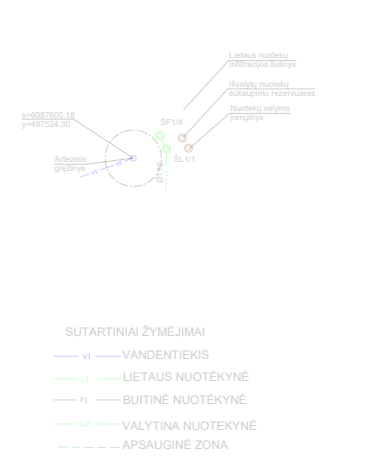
Lietaus nuotekų infiltracijos šulinys

Išvalytų nuotekų sukaupimo rezervuaras

Nuotekų valymo įrenginys

x=6087600.18
y=487524.30

ŠF1/4

ŠL1/1

Artezinis gręžinys

V1

SUTARTINIAI ŽYMĖJIMAI

V1 VANDENTIEKIS

L1 LIETAUS NUOTĖKYNĖ

F1 BUITINĖ NUOTĖKYNĖ

L2 VALYTINA NUOTĖKYNĖ

APSAUGINĖ ZONA